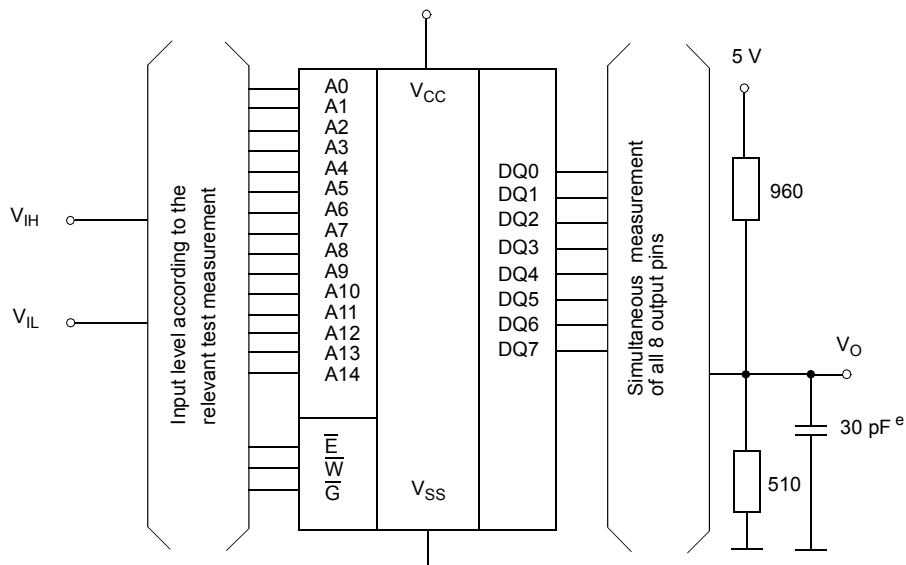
$V_{IH}$

$V_{IL}$

Input level according to the relevant test measurement

A0
A1
A2
A3
A4
A5
A6
A7
A8
A9
A10
A11
A12
A13
A14

$\overline{E}$
$\overline{W}$
$\overline{G}$

$V_{CC}$

$V_{SS}$

DQ0
DQ1
DQ2
DQ3
DQ4
DQ5
DQ6
DQ7

Simultaneous measurement of all 8 output pins

5 V

960

510

30 pF $^{e}$

$V_O$